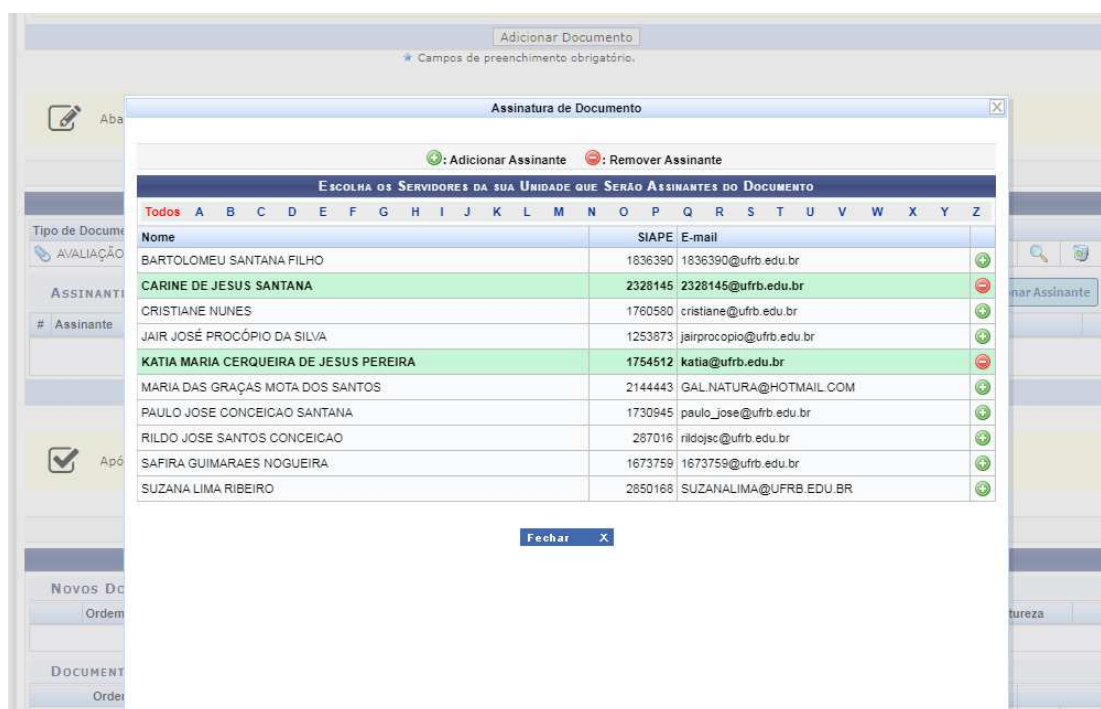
Adicionar Documento
★ Campos de preenchimento obrigatório.

Aba

Assinatura de Documento

: Adicionar Assinante : Remover Assinante

ESCOLHA OS SERVIDORES DA SUA UNIDADE QUE SERÃO ASSINANTES DO DOCUMENTO

Todos A B C D E F G H I J K L M N O P Q R S T U V W X Y Z

| Nome | SIAPE | E-mail |
|---|---|---|
| BARTOLOMEU SANTANA FILHO | 1836390 | 1836390@ufrb.edu.br |
| CARINE DE JESUS SANTANA | 2328145 | 2328145@ufrb.edu.br |
| CRISTIANE NUNES | 1760580 | cristiane@ufrb.edu.br |
| JAIR JOSÉ PROCÓPIO DA SILVA | 1253873 | jairprocopio@ufrb.edu.br |
| KATIA MARIA CERQUEIRA DE JESUS PEREIRA | 1754512 | katia@ufrb.edu.br |
| MARIA DAS GRAÇAS MOTA DOS SANTOS | 2144443 | GAL.NATURA@HOTMAIL.COM |
| PAULO JOSE CONCEICAO SANTANA | 1730945 | paulo_jose@ufrb.edu.br |
| RILDO JOSE SANTOS CONCEICAO | 287016 | rildojsc@ufrb.edu.br |
| SAFIRA GUIMARAES NOGUEIRA | 1673759 | 1673759@ufrb.edu.br |
| SUZANA LIMA RIBEIRO | 2850168 | SUZANALIMA@UFRB.EDU.BR |

Fechar X

Tipo de Docume
AVALIAÇÃO
ASSINANT
# Assinante
nar Assinante
Apó
NOVOS DO
Ordem
tureza
DOCUMENT
Orde